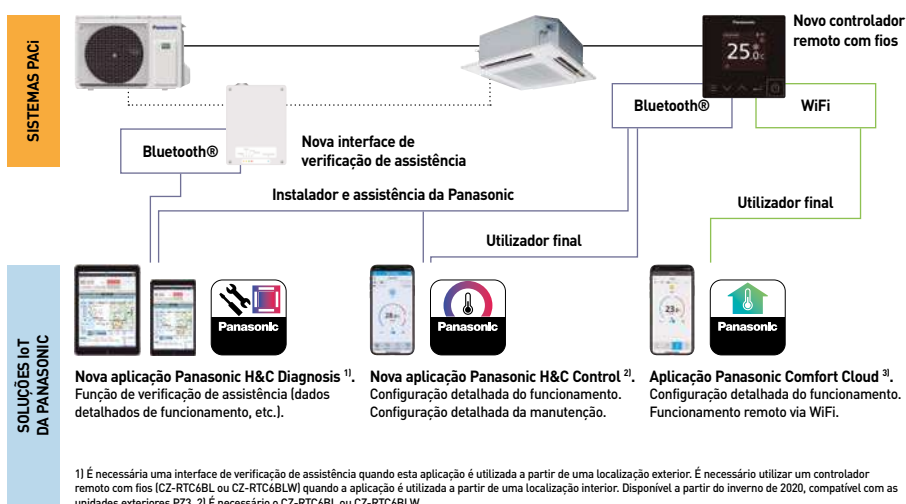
SISTEMAS PACi

Panasonic

Novo controlador remoto com fios

25.0

Bluetooth®

WiFi

Bluetooth®

Nova interface de verificação de assistência

Instalador e assistência da Panasonic

Utilizador final

Utilizador final

SOLUÇÕES IoT DA PANASONIC

Panasonic

Panasonic

Panasonic

Nova aplicação Panasonic H&C Diagnosis $^{1)}$.
Função de verificação de assistência (dados detalhados de funcionamento, etc.).

Nova aplicação Panasonic H&C Control $^{2)}$.
Configuração detalhada do funcionamento.
Configuração detalhada da manutenção.

Aplicação Panasonic Comfort Cloud $^{3)}$.
Configuração detalhada do funcionamento.
Funcionamento remoto via WiFi.

1) É necessária uma interface de verificação de assistência quando esta aplicação é utilizada a partir de uma localização exterior. É necessário utilizar um controlador remoto com fios (CZ-RTC6BL ou CZ-RTC6BLW) quando a aplicação é utilizada a partir de uma localização interior. Disponível a partir do inverno de 2020, compatível com as unidades exteriores PZ3. 2) É necessário o CZ-RTC6BL ou CZ-RTC6BLW.